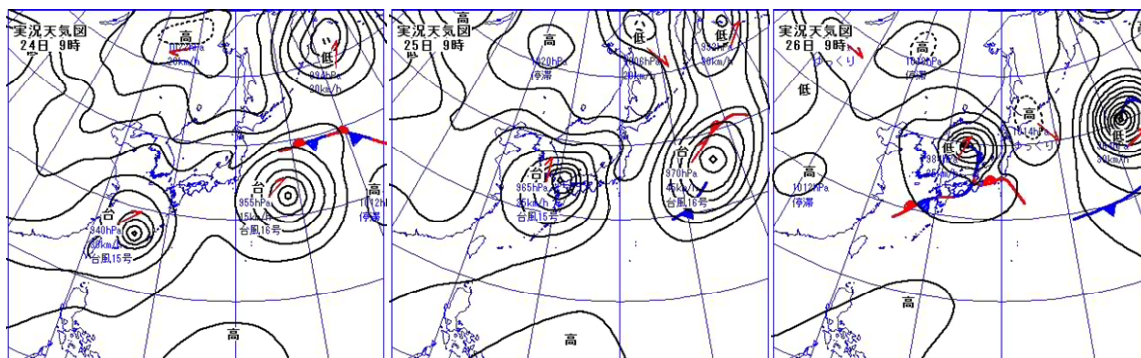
実況天気図
24日 9時
高
1022hPa
20km/h
低
994hPa
30km/h
台
940hPa
30km/h
台風15号
台
955hPa
15km/h
台風16号
高
1012hPa
停滞
高

実況天気図
25日 9時
高
高
1020hPa
停滞
低
1006hPa
20km/h
低
993hPa
50km/h
台
965hPa
35km/h
台風15号
台
970hPa
45km/h
台風16号
高

実況天気図
26日 9時
高
1016hPa
停滞
ゆっくり
低
高
1012hPa
停滞
低
988hPa
25km/h
高
1014hPa
ゆっくり
低
30km/h
高